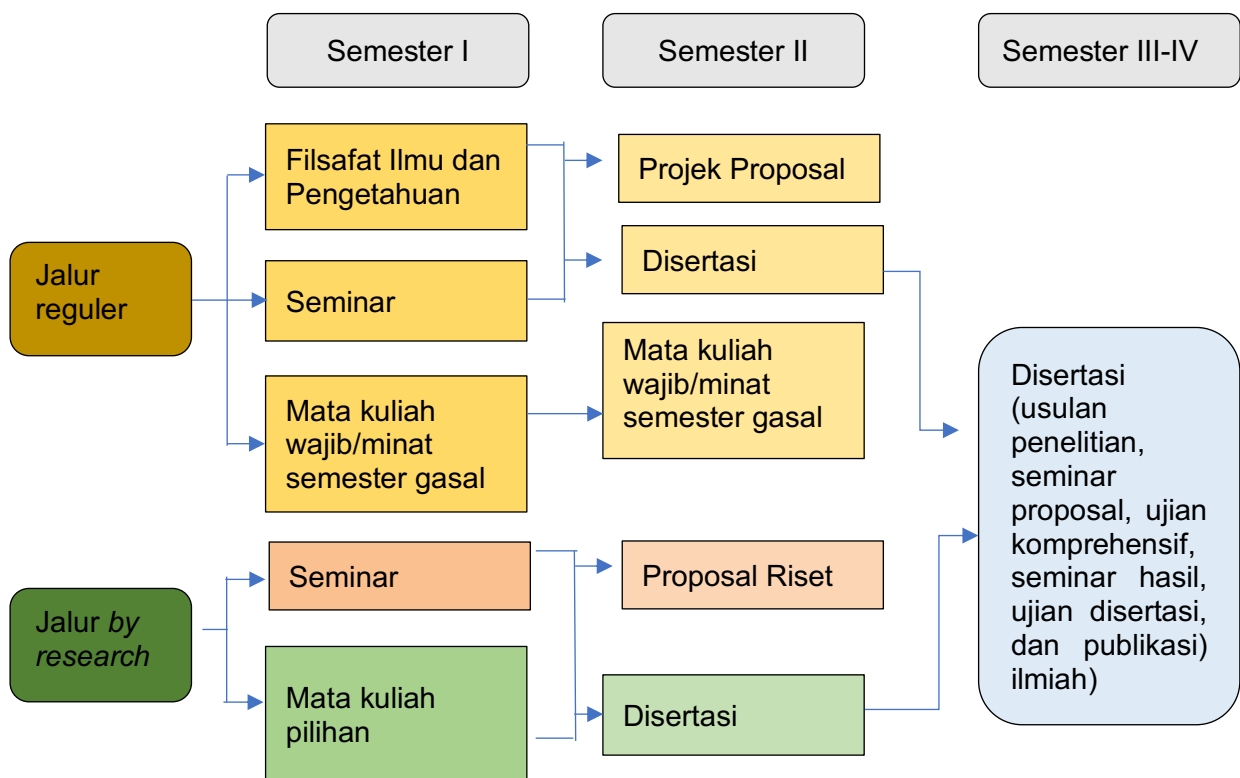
Semester I

Semester II

Semester III-IV

Jalur reguler

Filsafat Ilmu dan Pengetahuan

Seminar

Mata kuliah wajib/minat semester gasal

Projek Proposal

Disertasi

Mata kuliah wajib/minat semester gasal

Jalur *by research*

Seminar

Mata kuliah pilihan

Proposal Riset

Disertasi

Disertasi (usulan penelitian, seminar proposal, ujian komprehensif, seminar hasil, ujian disertasi, dan publikasi) ilmiah)